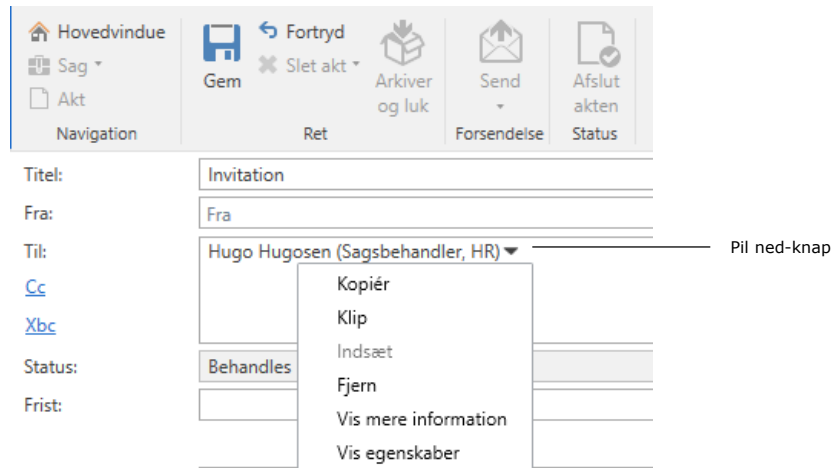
Hovedvindue
Sag
Akt
Navigation

Gem
Fortryd
Slet akt
Arkiver og luk
Ret

Send
Forsendelse

Afslut akten
Status

Titel: Invitation
Fra: Fra
Til: Hugo Hugosen (Sagsbehandler, HR)
Cc
Xbc
Status: Behandles
Frist:

Kopiér
Klip
Indsæt
Fjern
Vis mere information
Vis egenskaber

Pil ned-knap